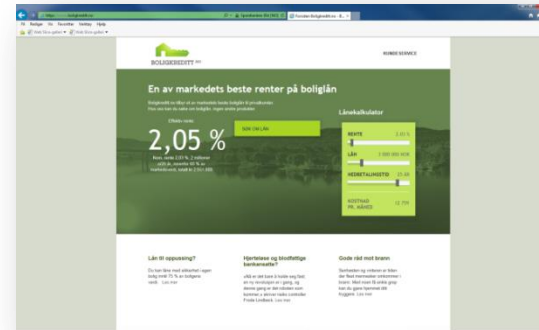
BOLIGKREDITT

KUNDESERVICE

En av markedets beste renter på boliglån

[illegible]

Effektiv rente

2,05 %

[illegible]

SØK OM LÅN

Lånekalkulator

RENTE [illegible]

LÅN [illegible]

NEDBETALINGSTID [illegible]

KOSTNAD PR. MÅNED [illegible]

Lån til oppussing?

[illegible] Les mer

Hjertelase og blodfattige bankansatte?

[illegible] Les mer

Gode råd mot brann

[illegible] Les mer